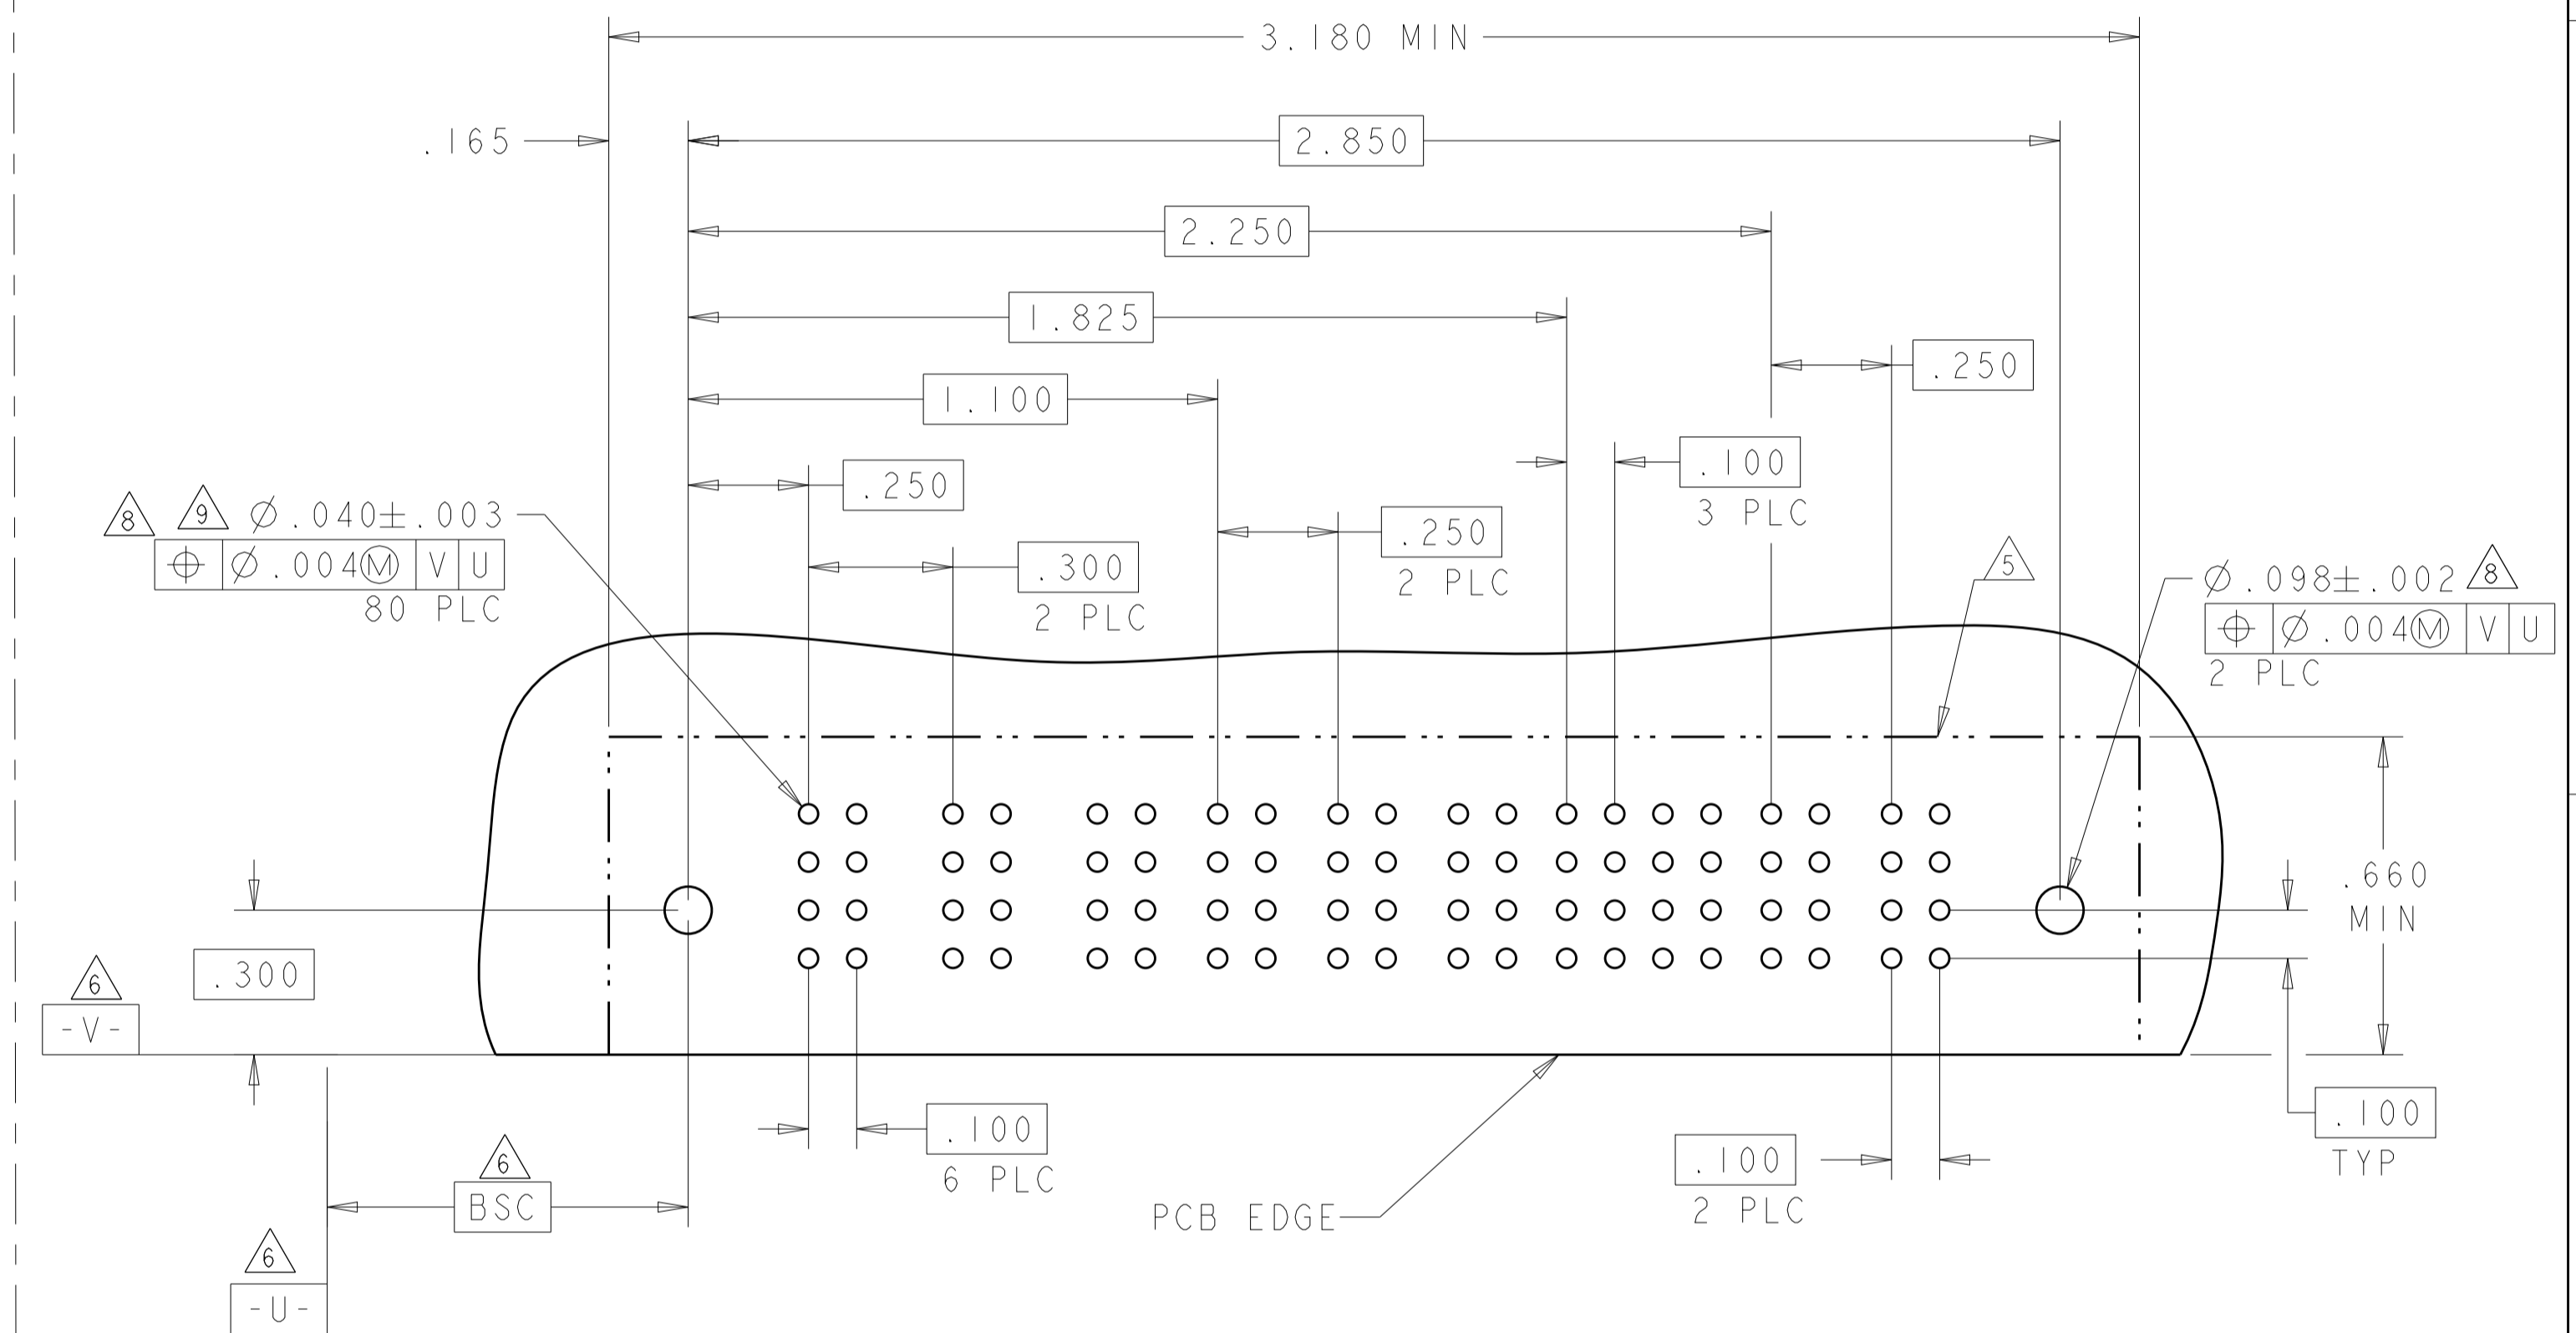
3.180 MIN

.165

2.850

2.250

1.825

.250

1.100

.100
3 PLC

.250

8 9 $\varnothing$.040$\pm$.003

| $\oplus$ | $\varnothing$.004Ⓜ | V | U |
|---|---|---|---|

80 PLC

.300
2 PLC

.250
2 PLC

5

$\varnothing$.098$\pm$.002 8

| $\oplus$ | $\varnothing$.004Ⓜ | V | U |
|---|---|---|---|

2 PLC

.660
MIN

6
-V-

.300

.100
6 PLC

6
BSC

6
-U-

PCB EDGE

.100
2 PLC

.100
TYP